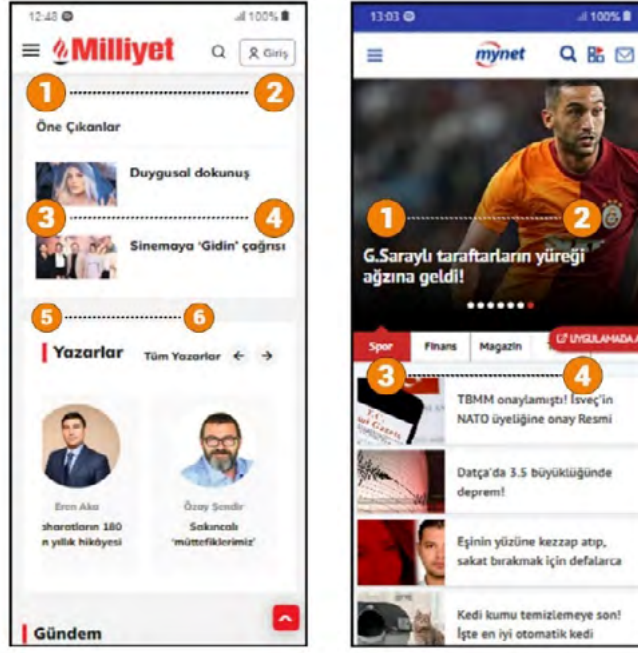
12:48 100%

Milliyet

Giriş

1 2

Öne Çıkanlar

Duygusal dokunuş

3 4

Sinemaya 'Gidin' çağrısı

5 6

Yazarlar Tüm Yazarlar

Eren Aka
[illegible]haratların 180 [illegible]n yıllık hikâyesi

Özay Şendir
Sakıncalı 'müttefiklerimiz'

Gündem

13:03 100%

mynet

1 2

G.Saraylı taraftarların yüreği ağzına geldi!

Spor Finans Magazin UYGULAMADA A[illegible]

3 4

TBMM onaylamıştı! İsveç'in NATO üyeliğine onay Resmi

Datça'da 3.5 büyüklüğünde deprem!

Eşinin yüzüne kezzap atıp, sakat bırakmak için defalarca

Kedi kumu temizlemeye son! İşte en iyi otomatik kedi